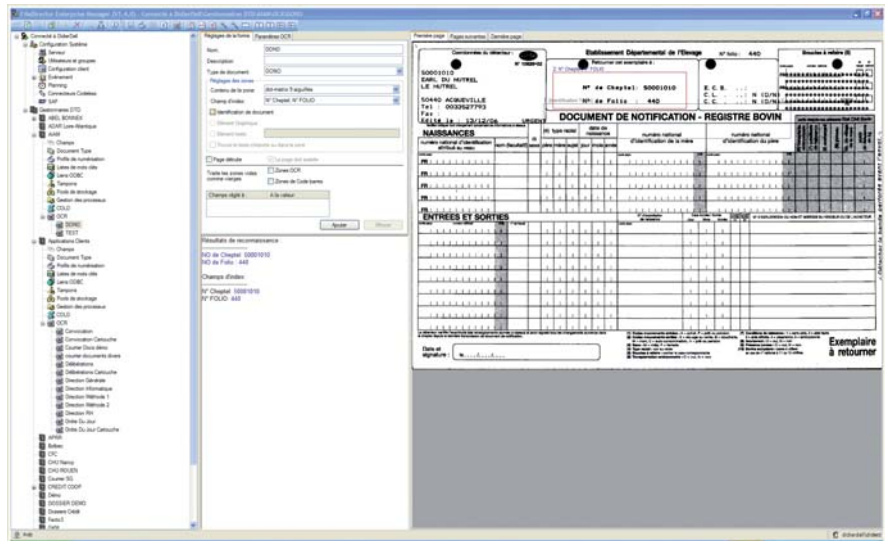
Connecté à GiderDell
Configuration Système
Serveur
Utilisateurs et groupes
Configuration client
Evènement
Planning
Connecteurs Codeless
SAP
Gestionnaires DTD
ABEL BONNEX
ADAR Loire-Atlantique
AIAR
Champs
Document Type
Profils de numérisation
Listes de mots clés
Liens ODBC
Tampons
Pools de stockage
Gestion des processus
COLD
OCR
DONO
TEST
Applications Clients
Champs
Document Type
Profils de numérisation
Listes de mots clés
Liens ODBC
Tampons
Pools de stockage
Gestion des processus
COLD
OCR
Convocation
Convocation Cartouche
Courrier Doco démo
courrier documents divers
Délibérations
Délibérations Cartouche
Direction Générale
Direction Informatique
Direction Méthode 1
Direction Méthode 2
Direction RH
Ordre Du Jour
Ordre Du Jour Cartouche
APRR
Bolbec
CFC
CHU Nancy
CHU ROUEN
Courrier SG
CREDIT COOP
Démo
DOSSIER DEMO
Dossiers CAAM
Factu1

Réglages de la forme
Paramètres OCR
Nom
DONO
Description
Type de document
DONO
Réglages des zones
Contenu de la zone
Champ d'index
N° Chaptel, N° FOLIO
Identification de document
Page débute
Traiter les zones vides comme vierges
Zones OCR
Zones de Code barres
Champs réglé à
A la valeur
Ajouter
Résultats de reconnaissance
NO de Cheptel: 50001010
NO de Folio : 440
Champs d'index
N° Cheptel: 50001010
N° FOLIO: 440

Première page
Pages suivantes
Dernière page
Etablissement Départemental de l'Elevage
N° folio : 440
50001010
EARL DU HUTREL
LE HUTREL
50440 ACQUEVILLE
Tel : 0033527793
N° de Cheptel: 50001010
N° de Folio : 440
DOCUMENT DE NOTIFICATION - REGISTRE BOVIN
NAISSANCES
ENTREES ET SORTIES
Exemplaire à retourner
Date et signature :